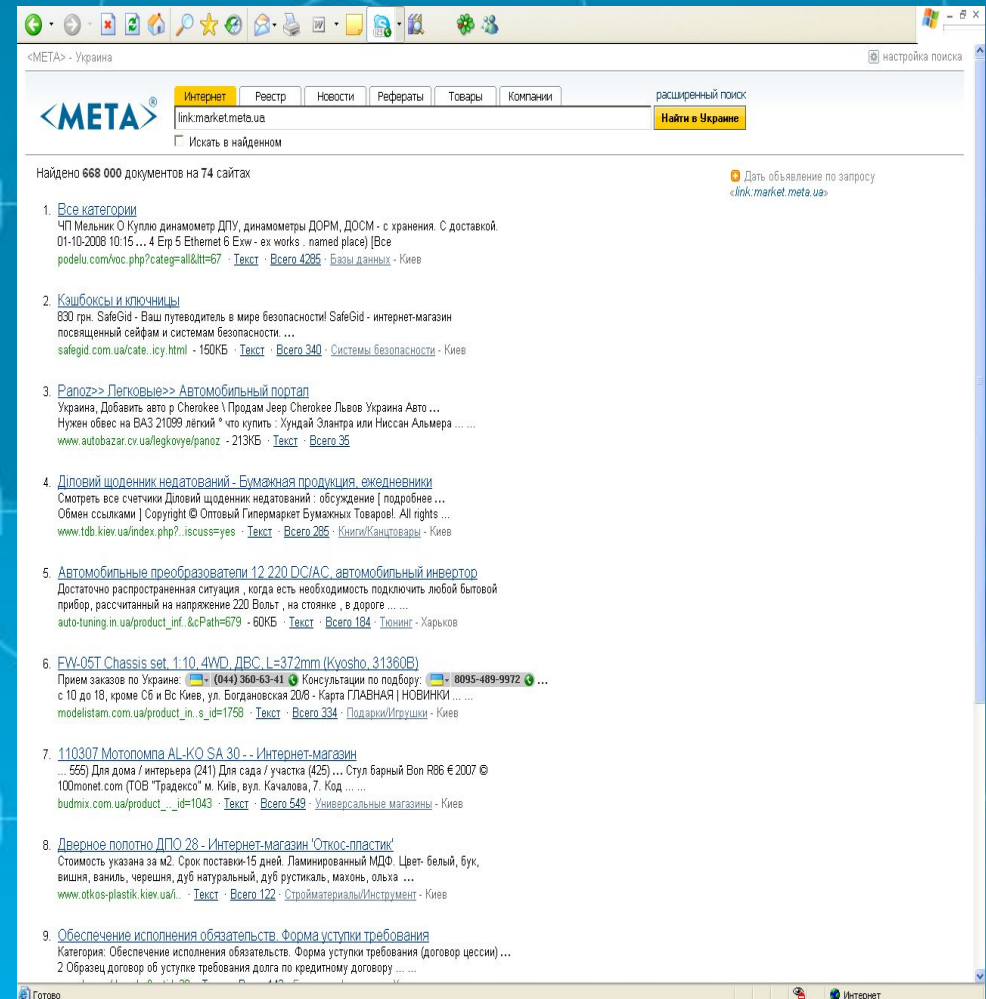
<META> - Украина

настройка поиска

<META>®

Интернет | Реестр | Новости | Рефераты | Товары | Компании

расширенный поиск

link:market.meta.ua

Найти в Украине

Искать в найденном

Найдено 668 000 документов на 74 сайтах

Дать объявление по запросу «link:market.meta.ua»

1. Все категории
ЧП Мельник О Куплю динамометр ДПУ, динамометры ДОРМ, ДОСМ - с хранения. С доставкой. 01-10-2008 10:15 ... 4 Erp 5 Ethernet 6 Exw - ex works . named place) [Все
podelu.com/voc.php?categ=all&ltt=67 · Текст · Всего 4285 · Базы данных - Киев

2. Кэшбоксы и ключницы
830 грн. SafeGid - Ваш путеводитель в мире безопасности! SafeGid - интернет-магазин посвященный сейфам и системам безопасности. ...
safegid.com.ua/cate..icy.html - 150КБ · Текст · Всего 340 · Системы безопасности - Киев

3. Panoz>> Легковые>> Автомобильный портал
Украина, Добавить авто р Cherokee \ Продам Jeep Cherokee Львов Украина Авто ... Нужен обвес на ВАЗ 21099 лёгкий * что купить : Хундай Элантра или Ниссан Альмера ... ...
www.autobazar.cv.ua/legkovye/panoz - 213КБ · Текст · Всего 35

4. Діловий щоденник недатований - Бумажная продукция, ежедневники
Смотреть все счетчики Діловий щоденник недатований : обсуждение [ подробнее ... Обмен ссылками ] Copyright © Оптовый Гипермаркет Бумажных Товаров!. All rights ...
www.tdb.kiev.ua/index.php?..iscuss=yes · Текст · Всего 285 · Книги/Канцтовары - Киев

5. Автомобильные преобразователи 12 220 DC/AC, автомобильный инвертор
Достаточно распространенная ситуация , когда есть необходимость подключить любой бытовой прибор, рассчитанный на напряжение 220 Вольт , на стоянке , в дороге ... ...
auto-tuning.in.ua/product_inf..&cPath=679 - 60КБ · Текст · Всего 184 · Тюнинг - Харьков

6. FW-05T Chassis set, 1:10, 4WD, ДВС, L=372mm (Kyosho, 31360B)
Прием заказов по Украине: (044) 360-63-41 Консультации по подбору: 8095-489-9972 ... с 10 до 18, кроме Сб и Вс Киев, ул. Богдановская 20/8 - Карта ГЛАВНАЯ | НОВИНКИ ... ...
modelistam.com.ua/product_in..s_id=1758 · Текст · Всего 334 · Подарки/Игрушки - Киев

7. 110307 Мотопомпа AL-KO SA 30 - - Интернет-магазин
... 555) Для дома / интерьера (241) Для сада / участка (425) ... Стул барный Bon R86 € 2007 © 100monet.com (ТОВ "Традексо" м. Київ, вул. Качалова, 7. Код ... ...
budmix.com.ua/product_..._id=1043 · Текст · Всего 549 · Универсальные магазины - Киев

8. Дверное полотно ДПО 28 - Интернет-магазин 'Откос-пластик'
Стоимость указана за м2. Срок поставки-15 дней. Ламинированный МДФ. Цвет- белый, бук, вишня, ваниль, черешня, дуб натуральный, дуб рустикаль, махонь, ольха ...
www.otkos-plastik.kiev.ua/i.. · Текст · Всего 122 · Стройматериалы/Инструмент - Киев

9. Обеспечение исполнения обязательств. Форма уступки требования
Категория: Обеспечение исполнения обязательств. Форма уступки требования (договор цессии) ... 2 Образец договор об уступке требования долга по кредитному договору ... ...
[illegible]

Готово

Интернет